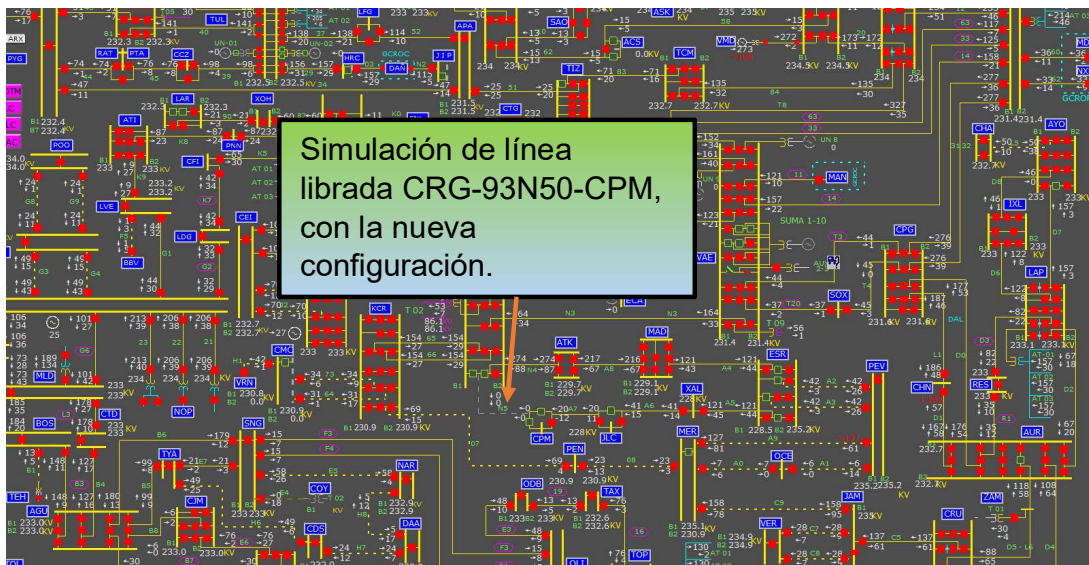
Simulación de línea librada CRG-93N50-CPM, con la nueva configuración.

TUL APA SAO ASK ACS TCM VMD RAT PTA CCZ HRC DAN J1P TIZ CTG LAR XOH ATI PNN POO CFI CEI LVE LDG BBV MAN CPG SOX CHA AYO IXL LAP KCR ATK MAD ESR PEV CMC VRN NOP MLD CTD BOS SNG CPM DLC PEN XAL MER OCE CHN RES AUR TYA NAR ODB TAX JAM CJM COY CDS DAA AGU TEH VER CRU ZAM TOP ECA VAE